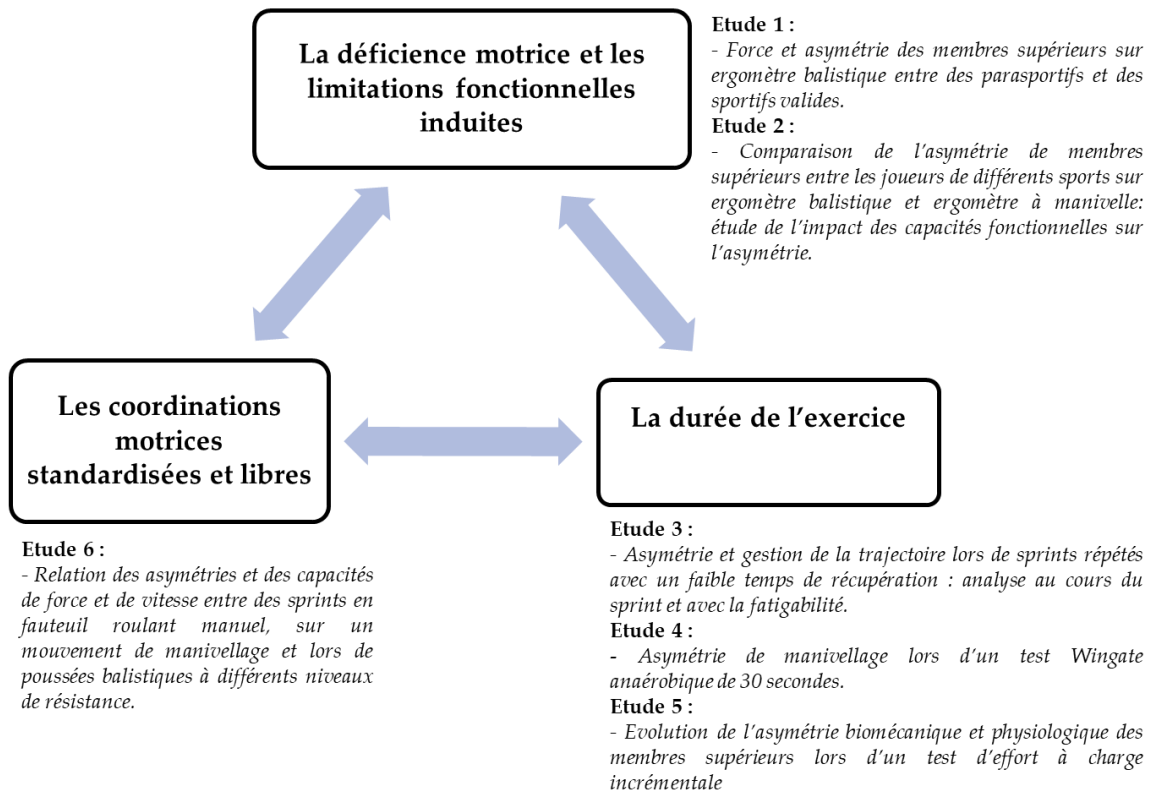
La déficience motrice et les limitations fonctionnelles induites

Etude 1 :
- Force et asymétrie des membres supérieurs sur ergomètre balistique entre des parasportifs et des sportifs valides.
Etude 2 :
- Comparaison de l'asymétrie de membres supérieurs entre les joueurs de différents sports sur ergomètre balistique et ergomètre à manivelle: étude de l'impact des capacités fonctionnelles sur l'asymétrie.

Les coordinations motrices standardisées et libres

La durée de l'exercice

Etude 6 :
- Relation des asymétries et des capacités de force et de vitesse entre des sprints en fauteuil roulant manuel, sur un mouvement de manivellage et lors de poussées balistiques à différents niveaux de résistance.

Etude 3 :
- Asymétrie et gestion de la trajectoire lors de sprints répétés avec un faible temps de récupération : analyse au cours du sprint et avec la fatigabilité.
Etude 4 :
- Asymétrie de manivellage lors d'un test Wingate anaérobique de 30 secondes.
Etude 5 :
- Evolution de l'asymétrie biomécanique et physiologique des membres supérieurs lors d'un test d'effort à charge incrémentale